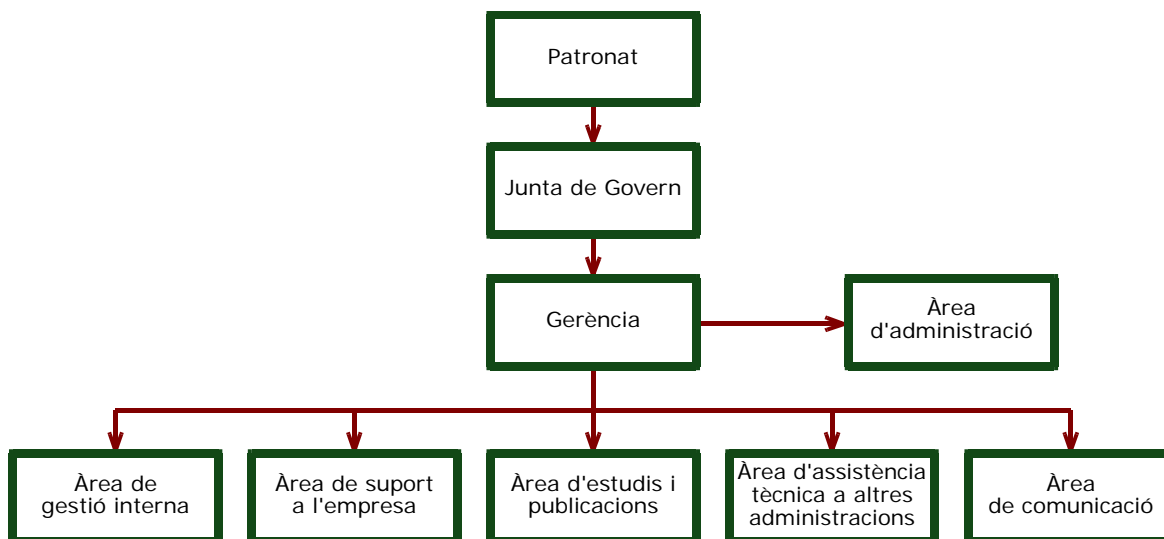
Patronat

Junta de Govern

Gerència

Àrea d'administració

Àrea de gestió interna

Àrea de suport a l'empresa

Àrea d'estudis i publicacions

Àrea d'assistència tècnica a altres administracions

Àrea de comunicació